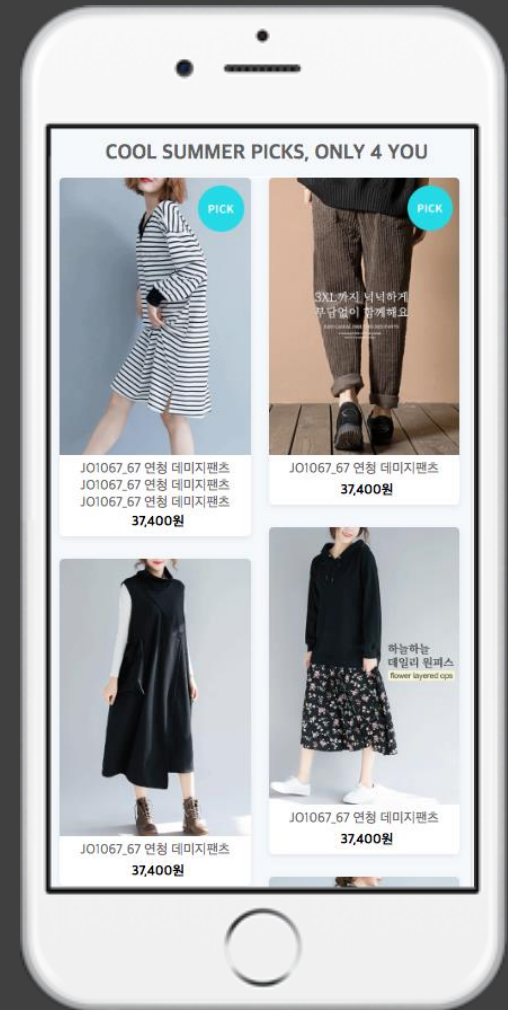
COOL SUMMER PICKS, ONLY 4 YOU

PICK

JO1067_67 연청 데미지팬츠
JO1067_67 연청 데미지팬츠
JO1067_67 연청 데미지팬츠
37,400원

PICK

3XL까지 넉넉하게
부담없이 함께해요
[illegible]

JO1067_67 연청 데미지팬츠
37,400원

JO1067_67 연청 데미지팬츠
37,400원

하늘하늘
데일리 원피스
flower layered ops

JO1067_67 연청 데미지팬츠
37,400원